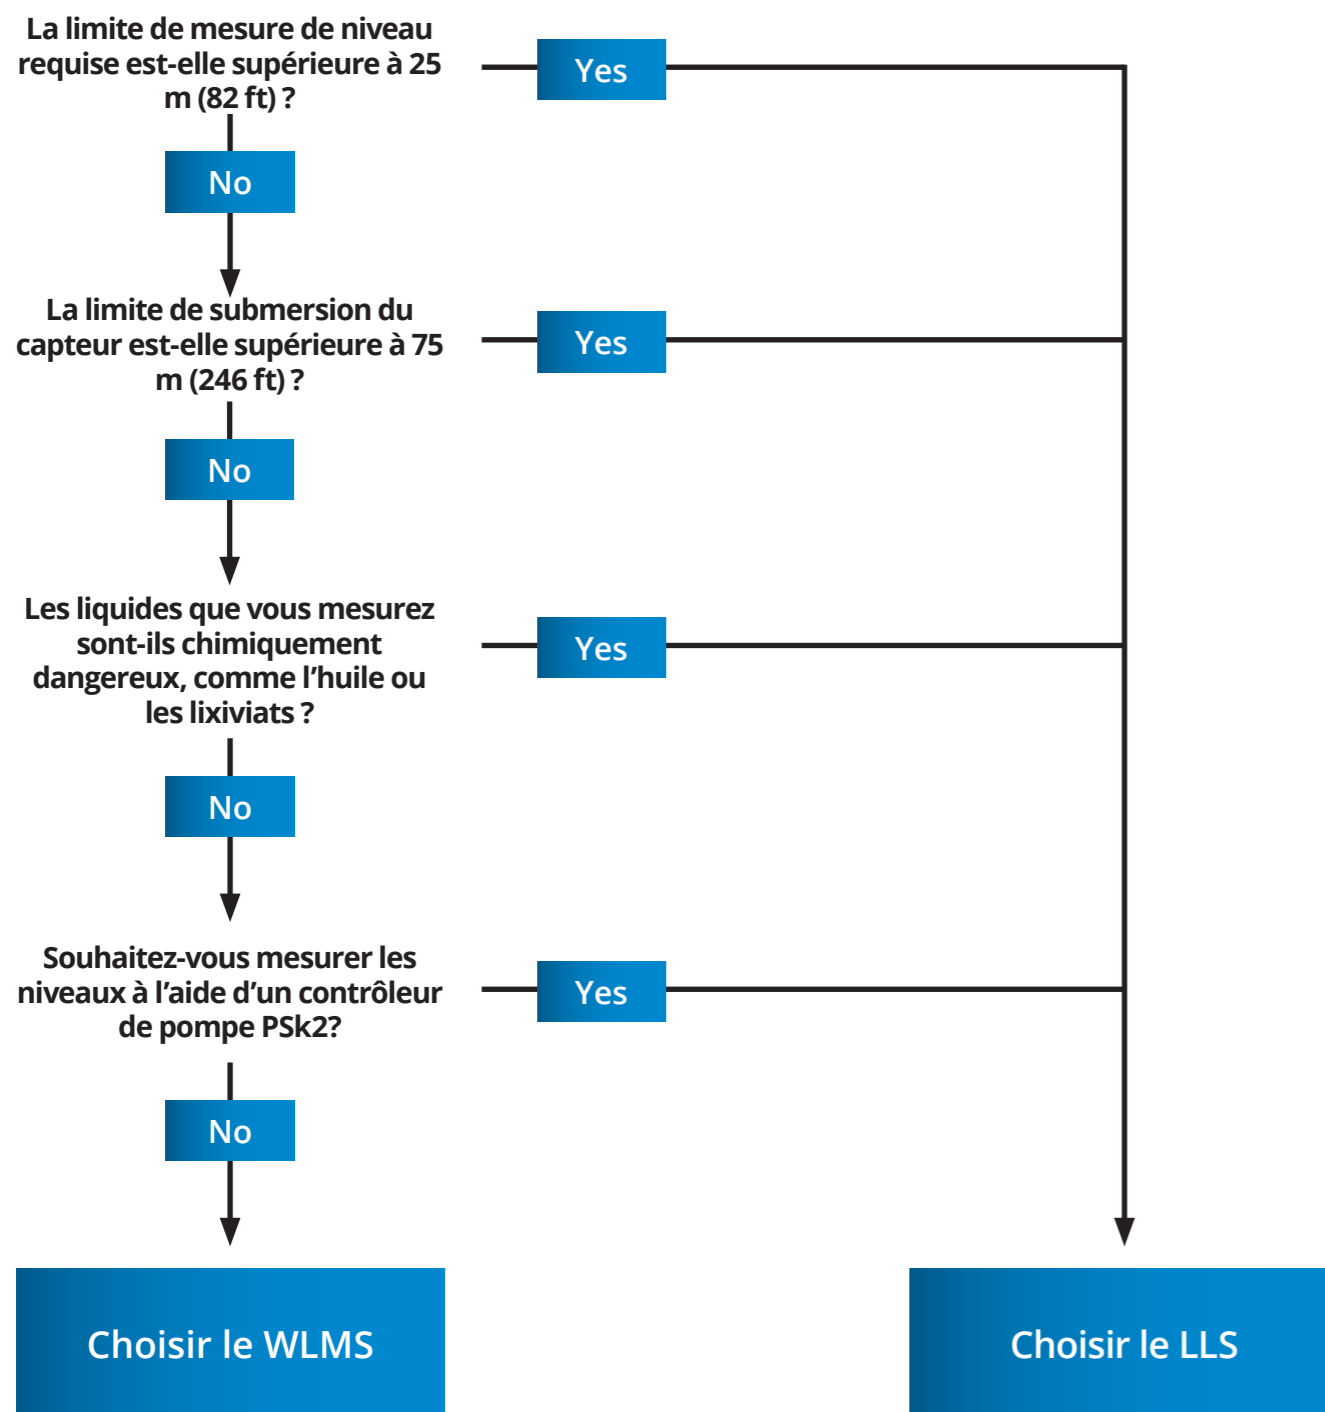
La limite de mesure de niveau requise est-elle supérieure à 25 m (82 ft) ?

Yes

No

La limite de submersion du capteur est-elle supérieure à 75 m (246 ft) ?

Yes

No

Les liquides que vous mesurez sont-ils chimiquement dangereux, comme l'huile ou les lixiviats ?

Yes

No

Souhaitez-vous mesurer les niveaux à l'aide d'un contrôleur de pompe PSk2?

Yes

No

Choisir le WLMS

Choisir le LLS